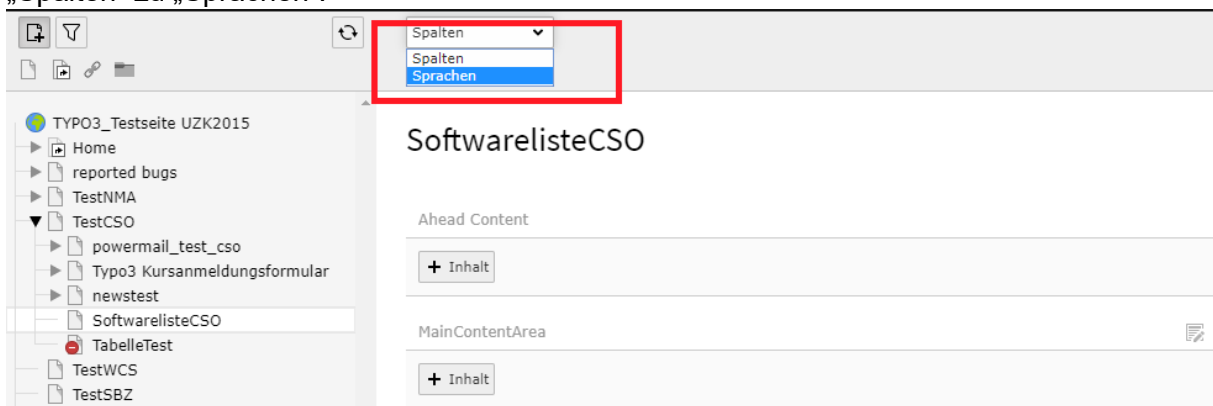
„Spalten" zu „Sprachen".

Spalten
Spalten
Sprachen

TYPO3_Testseite UZK2015
Home
reported bugs
TestNMA
TestCSO
powermail_test_cso
Typo3 Kursanmeldungsformular
newstest
SoftwarelisteCSO
TabelleTest
TestWCS
TestSBZ

SoftwarelisteCSO

Ahead Content

+ Inhalt

MainContentArea

+ Inhalt